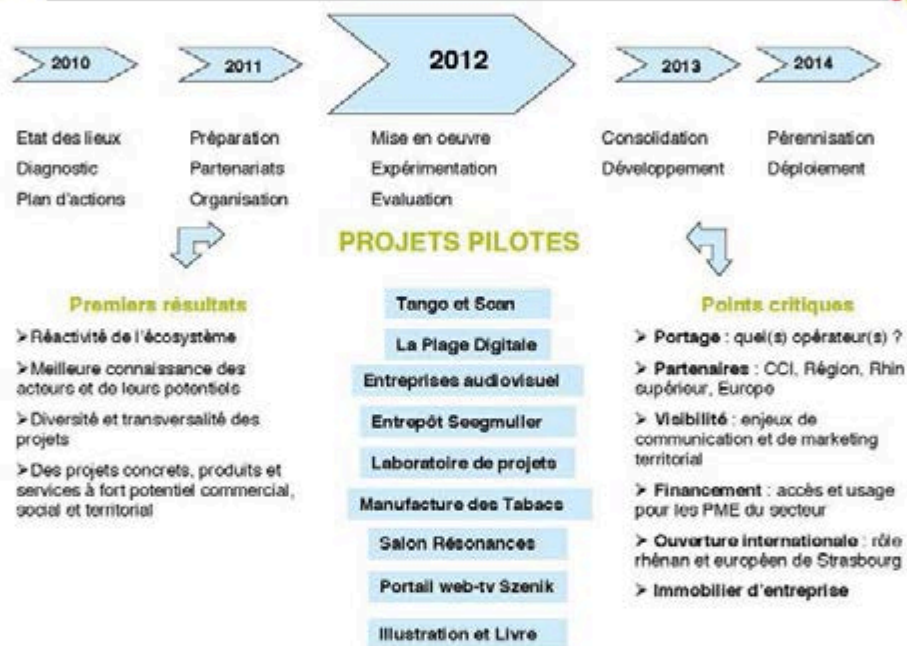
2010

2011

2012

2013

2014

Etat des lieux
Diagnostic
Plan d'actions

Préparation
Partenariats
Organisation

Mise en oeuvre
Expérimentation
Evaluation

Consolidation
Développement

Pérennisation
Déploiement

PROJETS PILOTES

Premiers résultats

➢ Réactivité de l'écosystème

➢ Meilleure connaissance des acteurs et de leurs potentiels

➢ Diversité et transversalité des projets

➢ Des projets concrets, produits et services à fort potentiel commercial, social et territorial

Tango et Scan

La Plage Digitale

Entreprises audiovisuel

Entrepôt Seegmuller

Laboratoire de projets

Manufacture des Tabacs

Salon Résonances

Portail web-tv Szenik

Illustration et Livre

Points critiques

➢ Portage : quel(s) opérateur(s) ?

➢ Partenaires : CCI, Région, Rhin supérieur, Europe

➢ Visibilité : enjeux de communication et de marketing territorial

➢ Financement : accès et usage pour les PME du secteur

➢ Ouverture internationale : rôle rhénan et européen de Strasbourg

➢ Immobilier d'entreprise